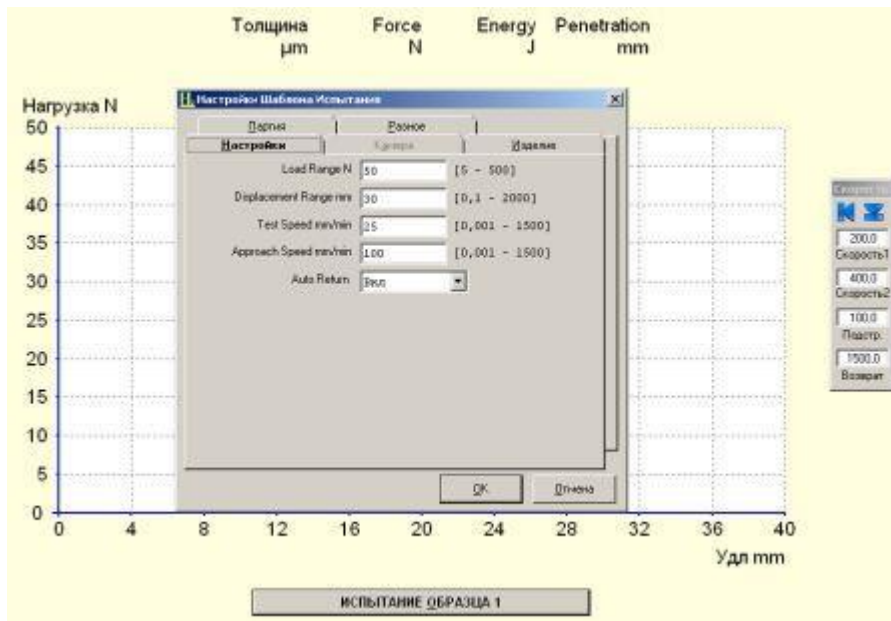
Толщина µm
Force N
Energy J
Penetration mm

Нагрузка N

Настройки Шаблона Испытания

Партия
Разное
Настройки
Камера
Изделие

Load Range N 50 [5 - 500]
Displacement Range mm 30 [0,1 - 2000]
Test Speed mm/min 25 [0,001 - 1500]
Approach Speed mm/min 100 [0,001 - 1500]
Auto Return Вкл

OK
Отмена

50
45
40
35
30
25
20
15
10
5
0

0 4 8 12 16 20 24 28 32 36 40

Удл mm

Скорост...
200,0
Скорость1
400,0
Скорость2
100,0
Подстр.
1500,0
Возврат

ИСПЫТАНИЕ ОБРАЗЦА 1